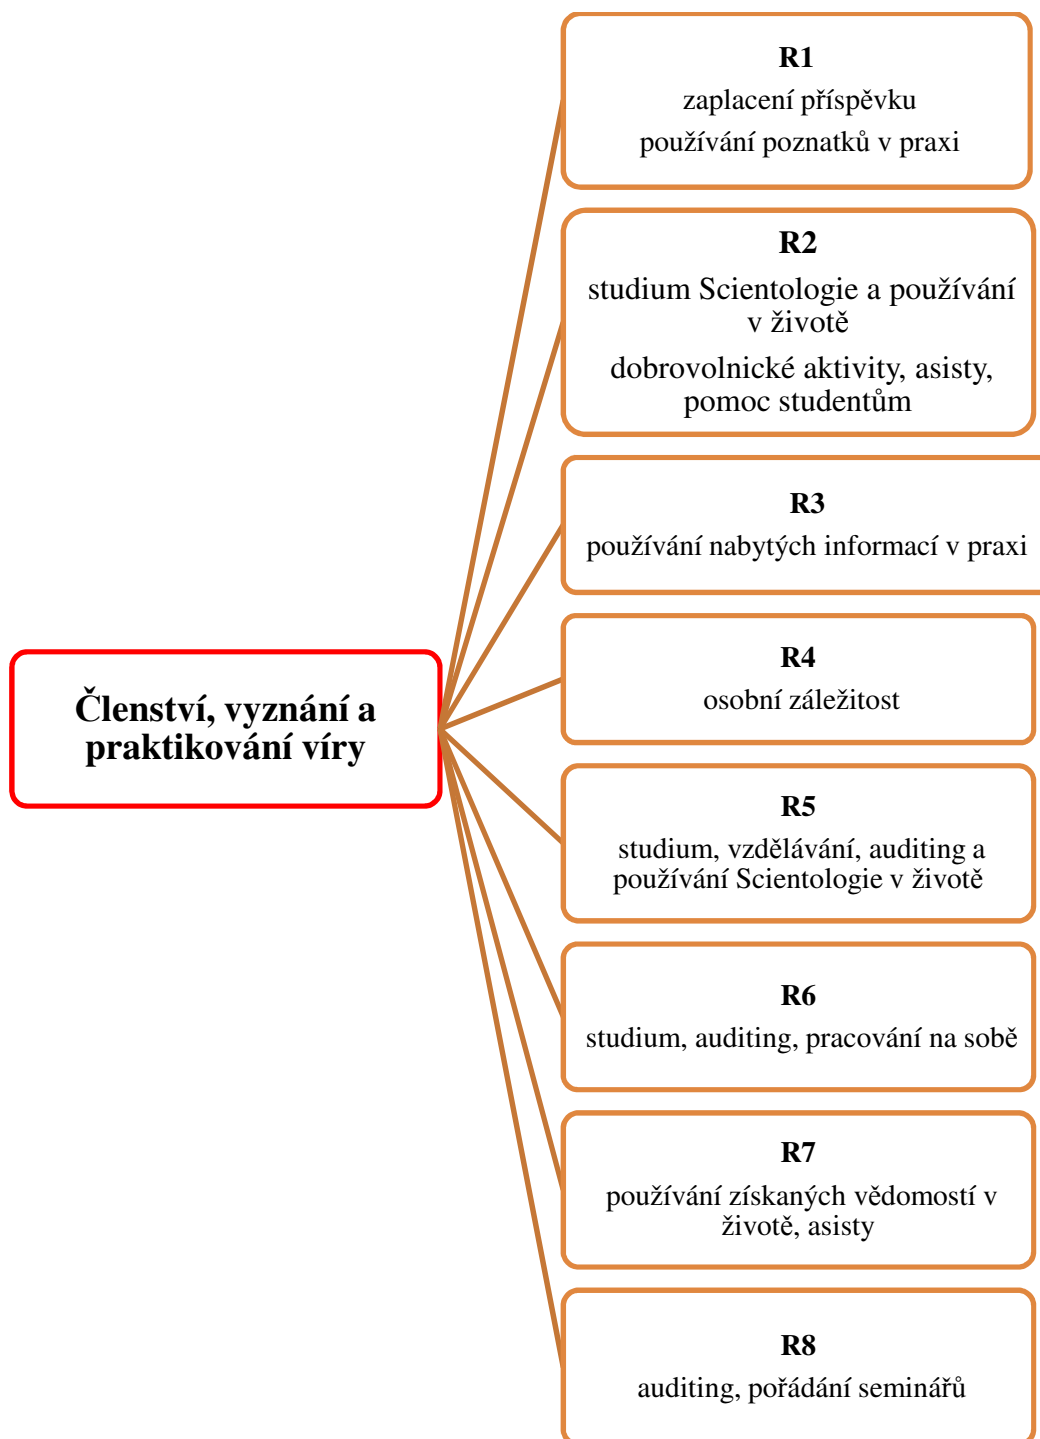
Členství, vyznání a praktikování víry

R1
zaplacení příspěvku
používání poznatků v praxi

R2
studium Scientologie a používání v životě
dobrovolnické aktivity, asisty, pomoc studentům

R3
používání nabytých informací v praxi

R4
osobní záležitost

R5
studium, vzdělávání, auditing a používání Scientologie v životě

R6
studium, auditing, pracování na sobě

R7
používání získaných vědomostí v životě, asisty

R8
auditing, pořádání seminářů